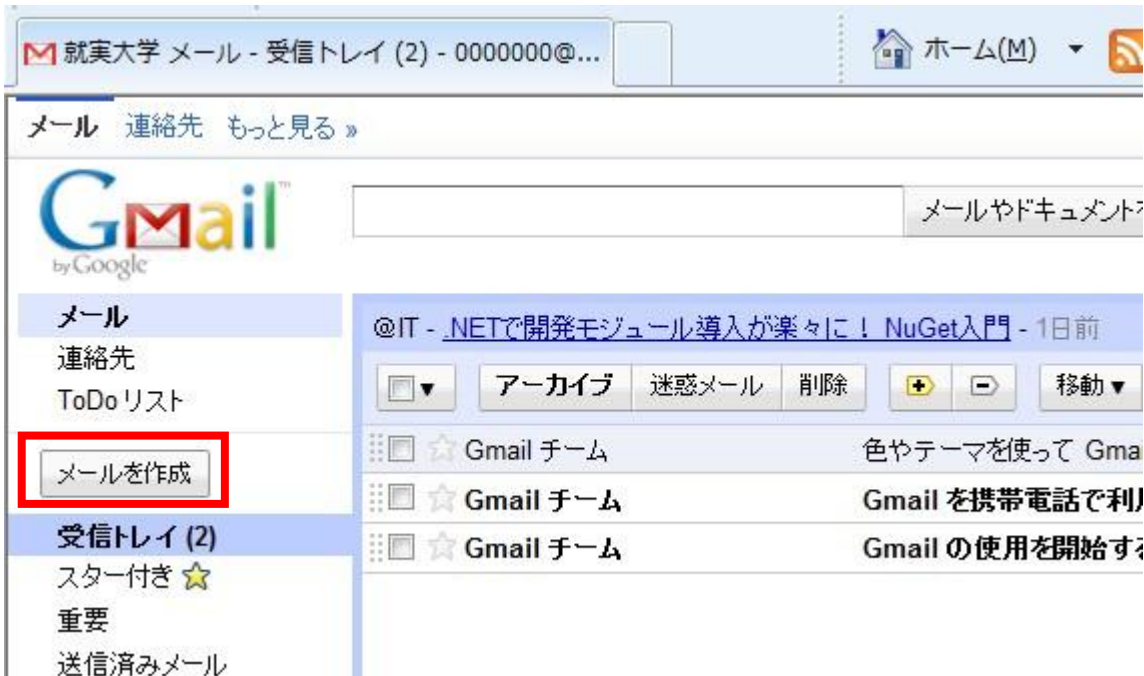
就実大学 メール - 受信トレイ (2) - 0000000@...

ホーム(M)

メール 連絡先 もっと見る »

Gmail by Google

メールやドキュメント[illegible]

メール
連絡先
ToDo リスト

メールを作成

受信トレイ (2)
スター付き
重要
送信済みメール

@IT - .NETで開発モジュール導入が楽々に！ NuGet入門 - 1日前

アーカイブ 迷惑メール 削除 移動▾

Gmail チーム 色やテーマを使って Gma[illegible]
Gmail チーム Gmail を携帯電話で利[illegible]
Gmail チーム Gmail の使用を開始す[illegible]